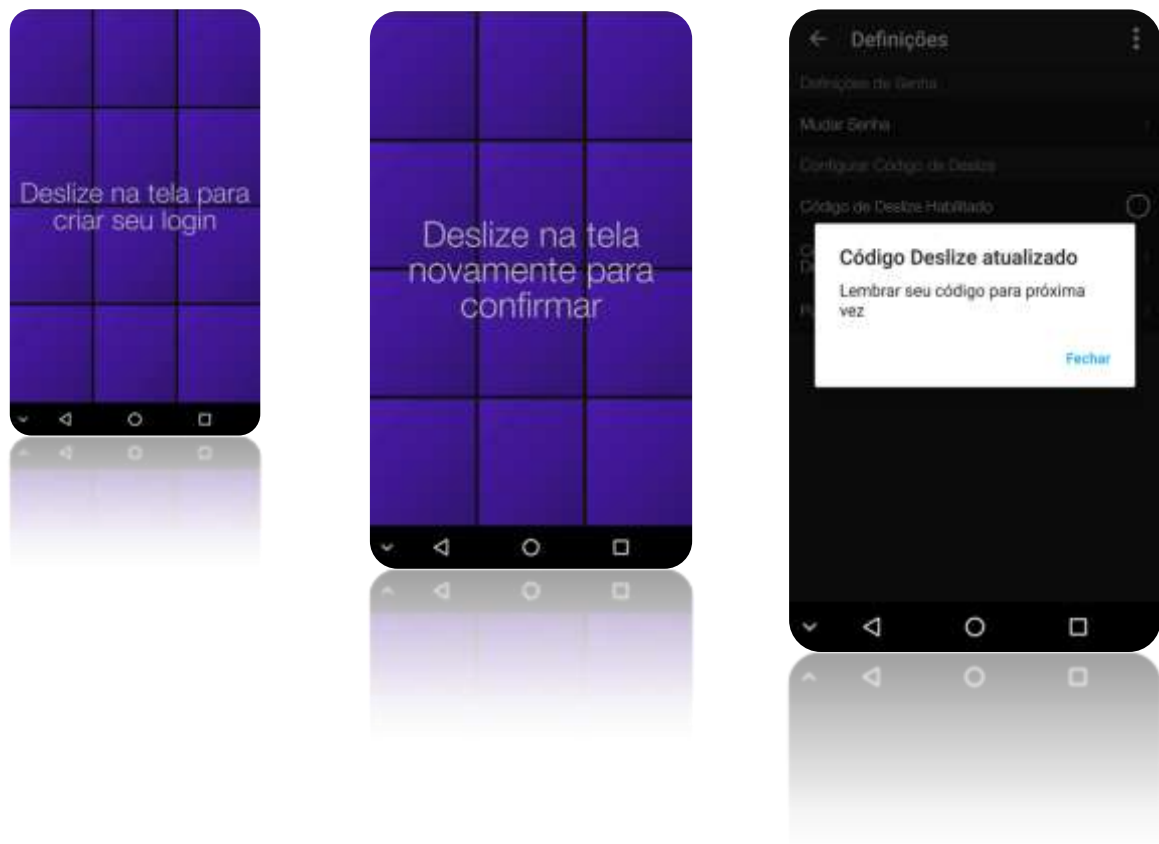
Deslize na tela para criar seu login

Deslize na tela novamente para confirmar

Definições

Definições de Senha

Mudar Senha

Configurar Código de Deslize

Código de Deslize Habilitado

Código Deslize atualizado

Lembrar seu código para próxima vez

Fechar